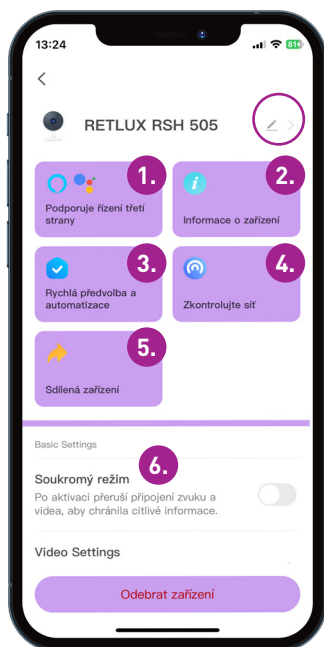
13:24

81

<

RETLUX RSH 505

1.
Podporuje řízení třetí strany

2.
Informace o zařízení

3.
Rychlá předvolba a automatizace

4.
Zkontrolujte síť

5.
Sdílená zařízení

Basic Settings

6.
Soukromý režim
Po aktivaci přeruší připojení zvuku a videa, aby chránila citlivé informace.

Video Settings

Odebrat zařízení